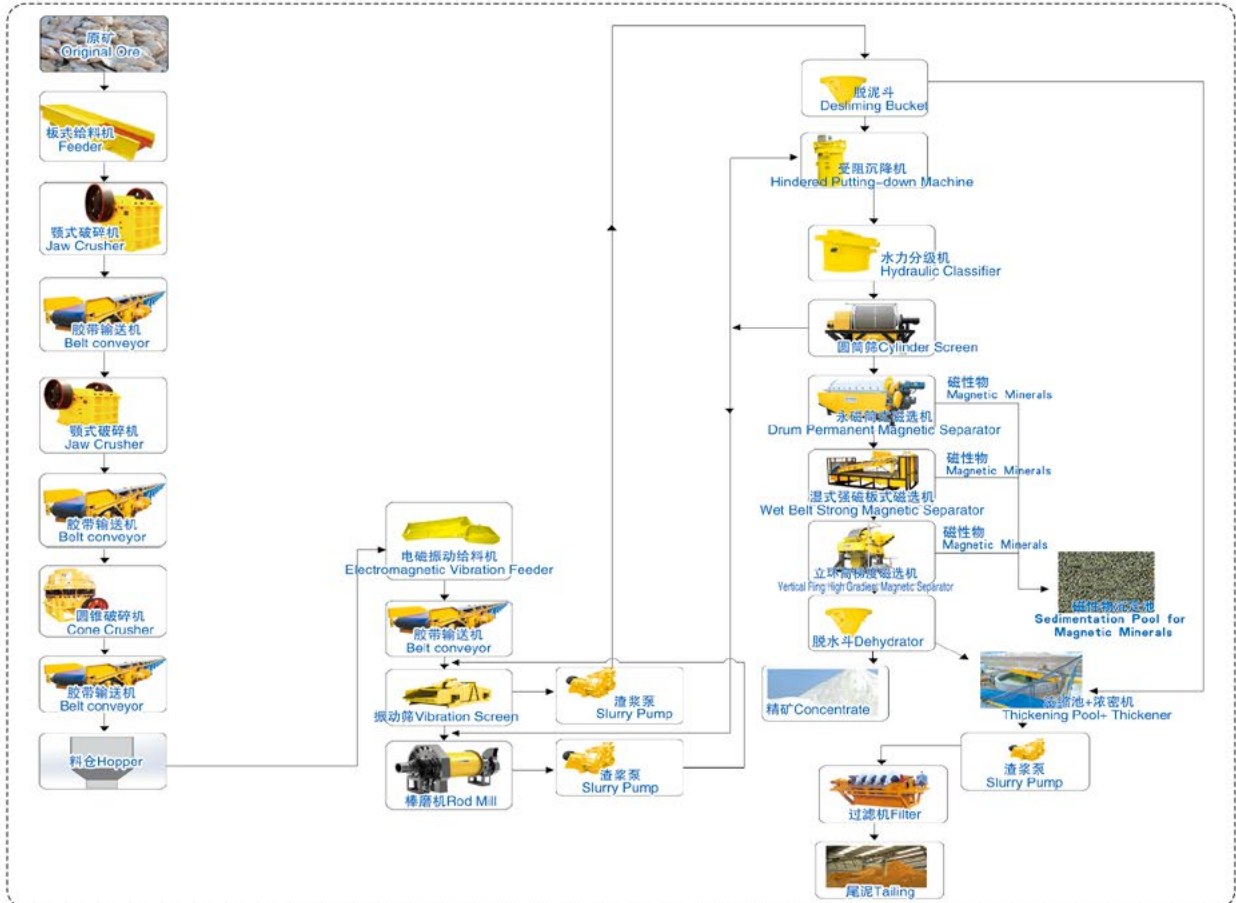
原矿
Original Ore

板式给料机
Feeder

颚式破碎机
Jaw Crusher

胶带输送机
Belt conveyor

颚式破碎机
Jaw Crusher

胶带输送机
Bolt conveyor

圆锥破碎机
Cone Crusher

胶带输送机
Belt conveyor

料仓Hopper

电磁振动给料机
Electromagnetic Vibration Feeder

胶带输送机
Belt conveyor

振动筛Vibration Screen

渣浆泵
Slurry Pump

棒磨机Rod Mill

渣浆泵
Slurry Pump

脱泥斗
Deshming Bucket

受阻沉降机
Hindered Putting-down Machine

水力分级机
Hydraulic Classifier

圆筒筛Cylinder Screen

磁性物
Magnetic Minerals

永磁筒式磁选机
Drum Permanent Magnetic Separator

磁性物
Magnetic Minerals

湿式强磁板式磁选机
Wet Belt Strong Magnetic Separator

磁性物
Magnetic Minerals

立环高梯度磁选机
Vertical Ring High Gradient Magnetic Separator

磁性物沉淀池
Sedimentation Pool for Magnetic Minerals

脱水斗Dehydrator

精矿Concentrate

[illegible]池+浓密机
Thickening Pool+ Thickener

渣浆泵
Slurry Pump

过滤机Filter

尾泥Tailing